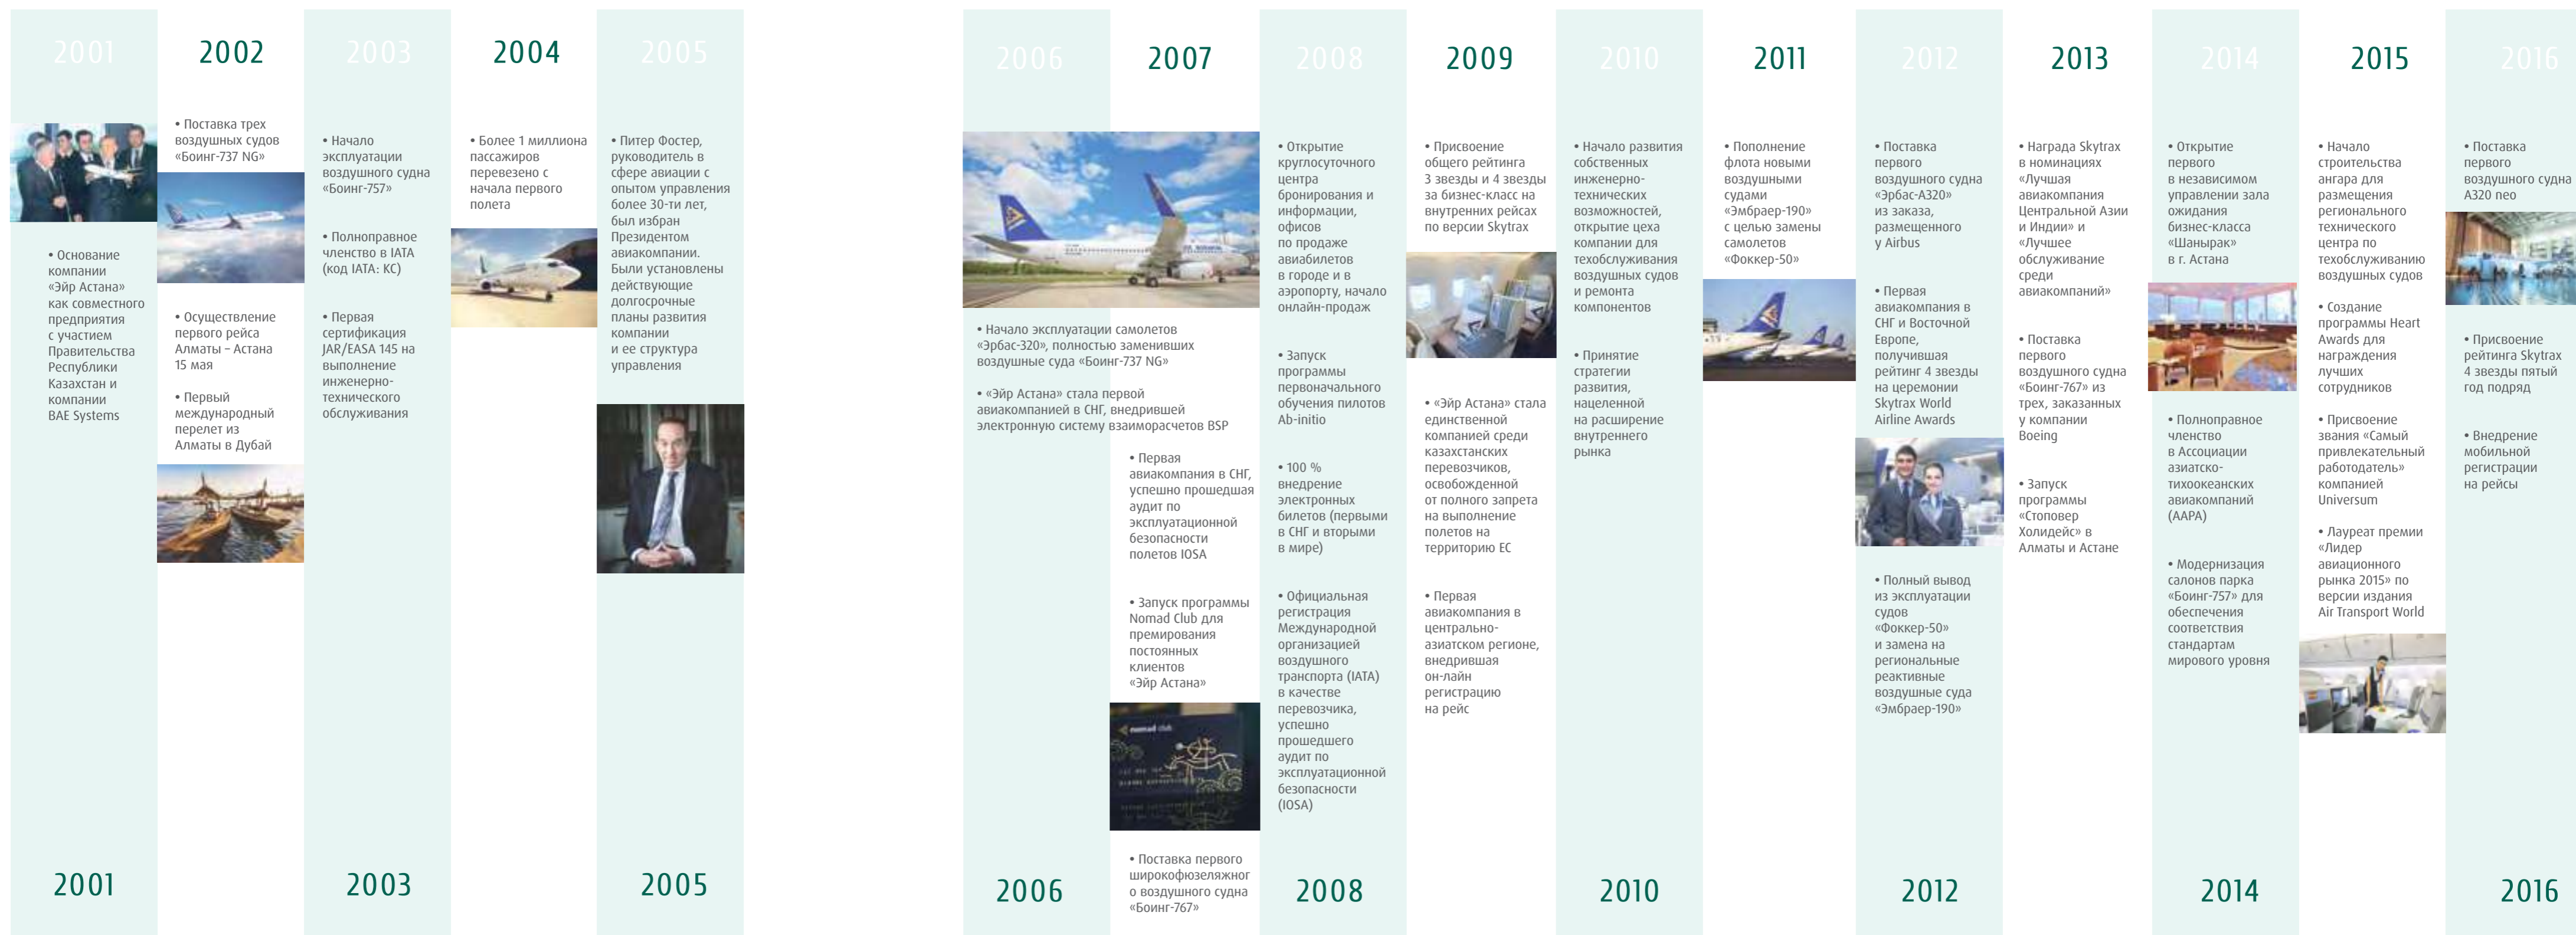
2001

• Основание компании «Эйр Астана» как совместного предприятия с участием Правительства Республики Казахстан и компании BAE Systems

2001

2002

• Поставка трех воздушных судов «Боинг-737 NG»

• Осуществление первого рейса Алматы – Астана 15 мая

• Первый международный перелет из Алматы в Дубай

2003

• Начало эксплуатации воздушного судна «Боинг-757»

• Полноправное членство в IATA (код IATA: KC)

• Первая сертификация JAR/EASA 145 на выполнение инженерно-технического обслуживания

2003

2004

• Более 1 миллиона пассажиров перевезено с начала первого полета

2005

• Питер Фостер, руководитель в сфере авиации с опытом управления более 30-ти лет, был избран Президентом авиакомпании. Были установлены действующие долгосрочные планы развития компании и ее структура управления

2005

2006

• Начало эксплуатации самолетов «Эрбас-320», полностью заменивших воздушные суда «Боинг-737 NG»

• «Эйр Астана» стала первой авиакомпанией в СНГ, внедрившей электронную систему взаиморасчетов BSP

2006

2007

• Первая авиакомпания в СНГ, успешно прошедшая аудит по эксплуатационной безопасности полетов IOSA

• Запуск программы Nomad Club для премирования постоянных клиентов «Эйр Астана»

• Поставка первого широкофюзеляжного воздушного судна «Боинг-767»

2008

• Открытие круглосуточного центра бронирования и информации, офисов по продаже авиабилетов в городе и в аэропорту, начало онлайн-продаж

• Запуск программы первоначального обучения пилотов Ab-initio

• 100 % внедрение электронных билетов (первыми в СНГ и вторыми в мире)

• Официальная регистрация Международной организацией воздушного транспорта (IATA) в качестве перевозчика, успешно прошедшего аудит по эксплуатационной безопасности (IOSA)

2008

2009

• Присвоение общего рейтинга 3 звезды и 4 звезды за бизнес-класс на внутренних рейсах по версии Skytrax

• «Эйр Астана» стала единственной компанией среди казахстанских перевозчиков, освобожденной от полного запрета на выполнение полетов на территорию ЕС

• Первая авиакомпания в центрально-азиатском регионе, внедрившая он-лайн регистрацию на рейс

2010

• Начало развития собственных инженерно-технических возможностей, открытие цеха компании для техобслуживания воздушных судов и ремонта компонентов

• Принятие стратегии развития, нацеленной на расширение внутреннего рынка

2010

2011

• Пополнение флота новыми воздушными судами «Эмбраер-190» с целью замены самолетов «Фоккер-50»

2012

• Поставка первого воздушного судна «Эрбас-А320» из заказа, размещенного у Airbus

• Первая авиакомпания в СНГ и Восточной Европе, получившая рейтинг 4 звезды на церемонии Skytrax World Airline Awards

• Полный вывод из эксплуатации судов «Фоккер-50» и замена на региональные реактивные воздушные суда «Эмбраер-190»

2012

2013

• Награда Skytrax в номинациях «Лучшая авиакомпания Центральной Азии и Индии» и «Лучшее обслуживание среди авиакомпаний»

• Поставка первого воздушного судна «Боинг-767» из трех, заказанных у компании Boeing

• Запуск программы «Стоповер Холидейс» в Алматы и Астане

2014

• Открытие первого в независимом управлении зала ожидания бизнес-класса «Шанырак» в г. Астана

• Полноправное членство в Ассоциации азиатско-тихоокеанских авиакомпаний (AAPA)

• Модернизация салонов парка «Боинг-757» для обеспечения соответствия стандартам мирового уровня

2014

2015

• Начало строительства ангара для размещения регионального технического центра по техобслуживанию воздушных судов

• Создание программы Heart Awards для награждения лучших сотрудников

• Присвоение звания «Самый привлекательный работодатель» компанией Universum

• Лауреат премии «Лидер авиационного рынка 2015» по версии издания Air Transport World

2016

• Поставка первого воздушного судна A320 neo

• Присвоение рейтинга Skytrax 4 звезды пятый год подряд

• Внедрение мобильной регистрации на рейсы

2016